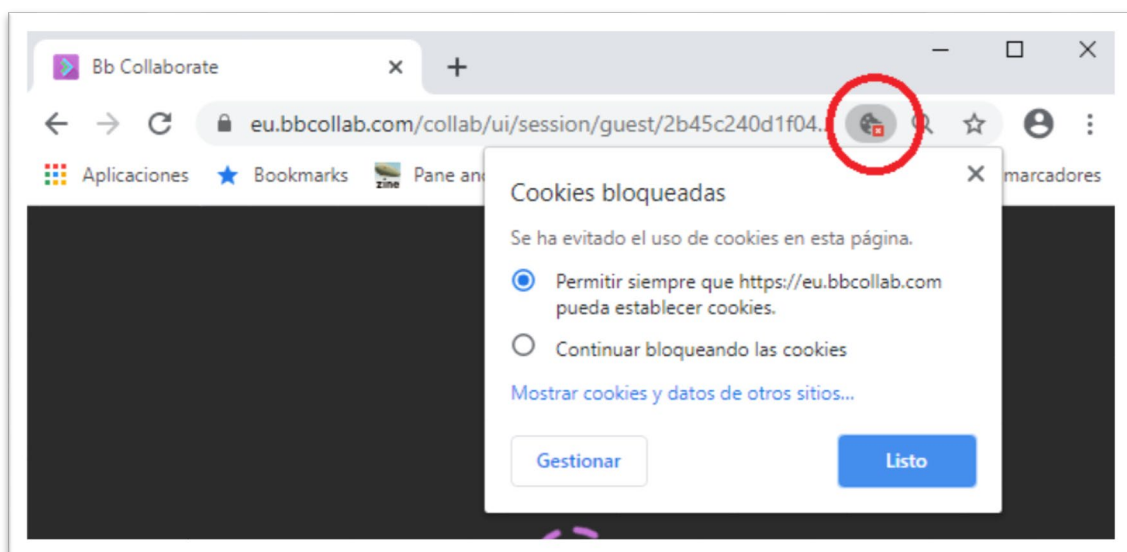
Bb Collaborate

eu.bbcollab.com/collab/ui/session/guest/2b45c240d1f04...

Aplicaciones Bookmarks zine Pane and marcadores

Cookies bloqueadas

Se ha evitado el uso de cookies en esta página.

Permitir siempre que https://eu.bbcollab.com pueda establecer cookies.

Continuar bloqueando las cookies

Mostrar cookies y datos de otros sitios...

Gestionar

Listo